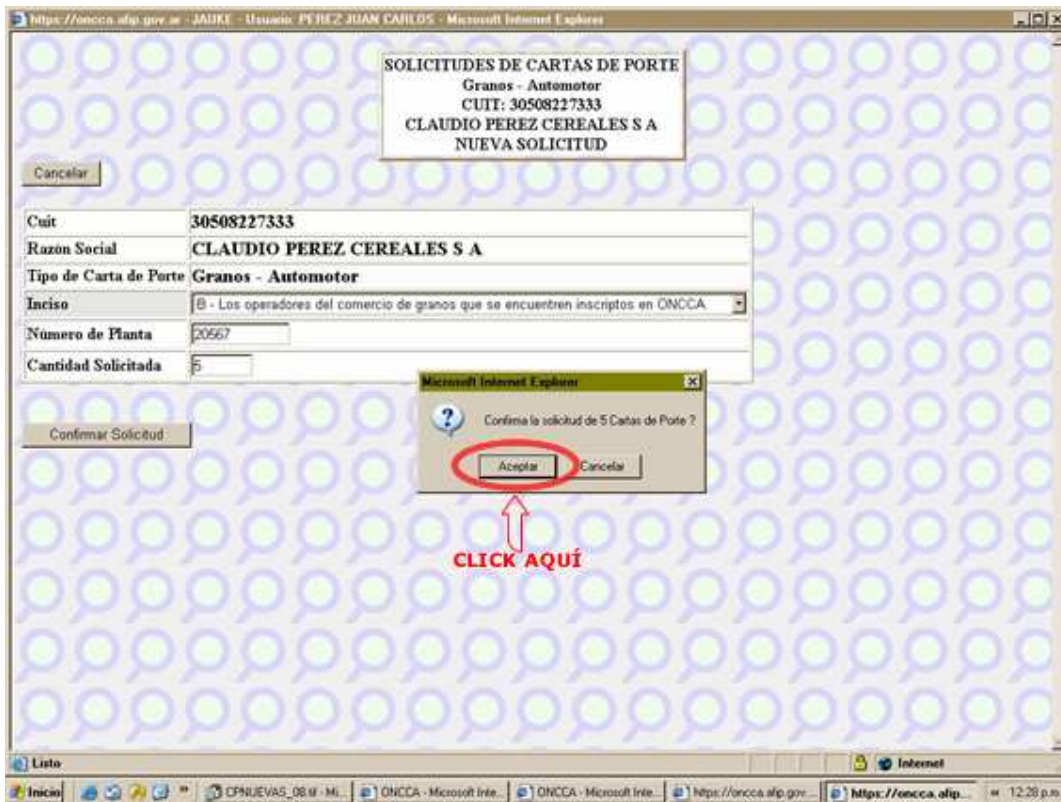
https://oncca.afip.gov.ar - JAUKE - Usuario: PEREZ JUAN CARLOS - Microsoft Internet Explorer

SOLICITUDES DE CARTAS DE PORTE
Granos - Automotor
CUIT: 30508227333
CLAUDIO PEREZ CEREALES S A
NUEVA SOLICITUD

Cancelar

| | |
|---|---|
| Cuit | 30508227333 |
| Razon Social | CLAUDIO PEREZ CEREALES S A |
| Tipo de Carta de Porte | Granos - Automotor |
| Inciso | B - Los operadores del comercio de granos que se encuentren inscriptos en ONCCA |
| Número de Planta | 20567 |
| Cantidad Solicitada | 5 |

Confirmar Solicitud

Microsoft Internet Explorer

Confirma la solicitud de 5 Cartas de Porte ?

Aceptar Cancelar

CLICK AQUÍ

Listo

Internet

Inicio CPNUEVAS_08.tif - Mi... ONCCA - Microsoft Inte... ONCCA - Microsoft Inte... https://oncca.afip.gov... https://oncca.afip... 12:28 p.m.